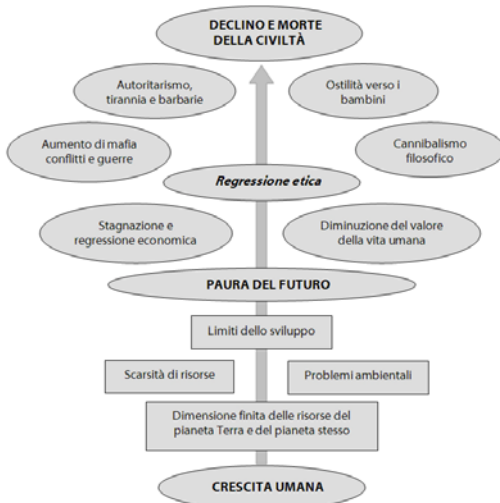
DECLINO E MORTE DELLA CIVILTÀ

Autoritarismo, tirannia e barbarie

Ostilità verso i bambini

Aumento di mafia conflitti e guerre

Cannibalismo filosofico

*Regressione etica*

Stagnazione e regressione economica

Diminuzione del valore della vita umana

PAURA DEL FUTURO

Limiti dello sviluppo

Scarsità di risorse

Problemi ambientali

Dimensione finita delle risorse del pianeta Terra e del pianeta stesso

CRESCITA UMANA